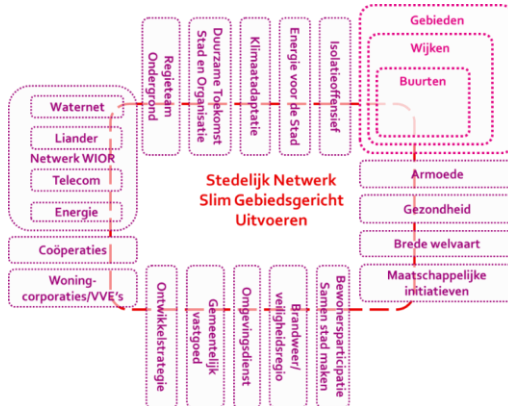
Regieteam Ondergrond

Duurzame Toekomst Stad en Organisatie

Klimaatadaptatie

Energie voor de Stad

Isolatieoffensief

Gebieden

Wijken

Buurten

Waternet

Liander

Netwerk WIOR

Telecom

Energie

Stedelijk Netwerk Slim Gebiedsgericht Uitvoeren

Armoede

Gezondheid

Brede welvaart

Maatschappelijke initiatieven

Coöperaties

Woning-corporaties/VVE's

Ontwikkelstrategie

Gemeentelijk vastgoed

Omgevingsdienst

Brandweer/ veiligheidsregio

Bewonersparticipatie Samen stad maken